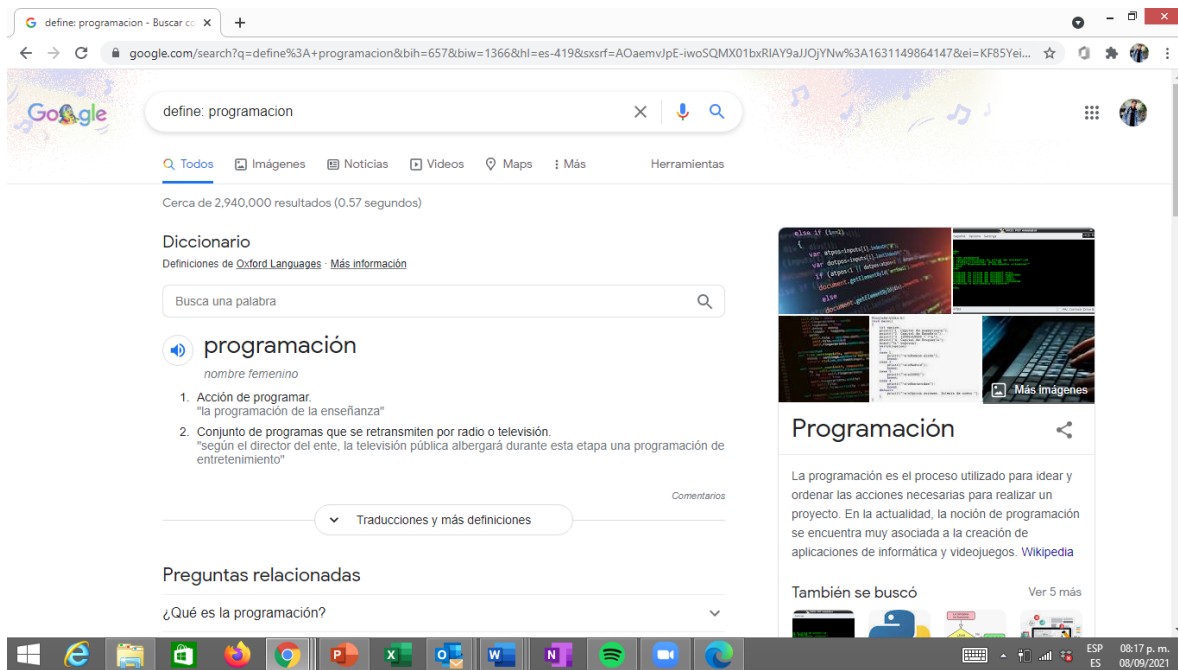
define: programacion - Buscar co ×

google.com/search?q=define%3A+programacion&bih=657&biw=1366&hl=es-419&sxsrf=AOaemvJpE-iwoSQMX01bxRIAY9aJJOjYNw%3A1631149864147&ei=KF85Yei...

Google

define: programacion

Todos Imágenes Noticias Videos Maps Más Herramientas

Cerca de 2,940,000 resultados (0.57 segundos)

Diccionario

Definiciones de Oxford Languages · Más información

Busca una palabra

programación

nombre femenino

1. Acción de programar.
"la programación de la enseñanza"

2. Conjunto de programas que se retransmiten por radio o televisión.
"según el director del ente, la televisión pública albergará durante esta etapa una programación de entretenimiento"

Comentarios

Traducciones y más definiciones

Preguntas relacionadas

¿Qué es la programación?

Más imágenes

Programación

La programación es el proceso utilizado para idear y ordenar las acciones necesarias para realizar un proyecto. En la actualidad, la noción de programación se encuentra muy asociada a la creación de aplicaciones de informática y videojuegos. Wikipedia

También se buscó

Ver 5 más

ESP ES 08:17 p. m. 08/09/2021